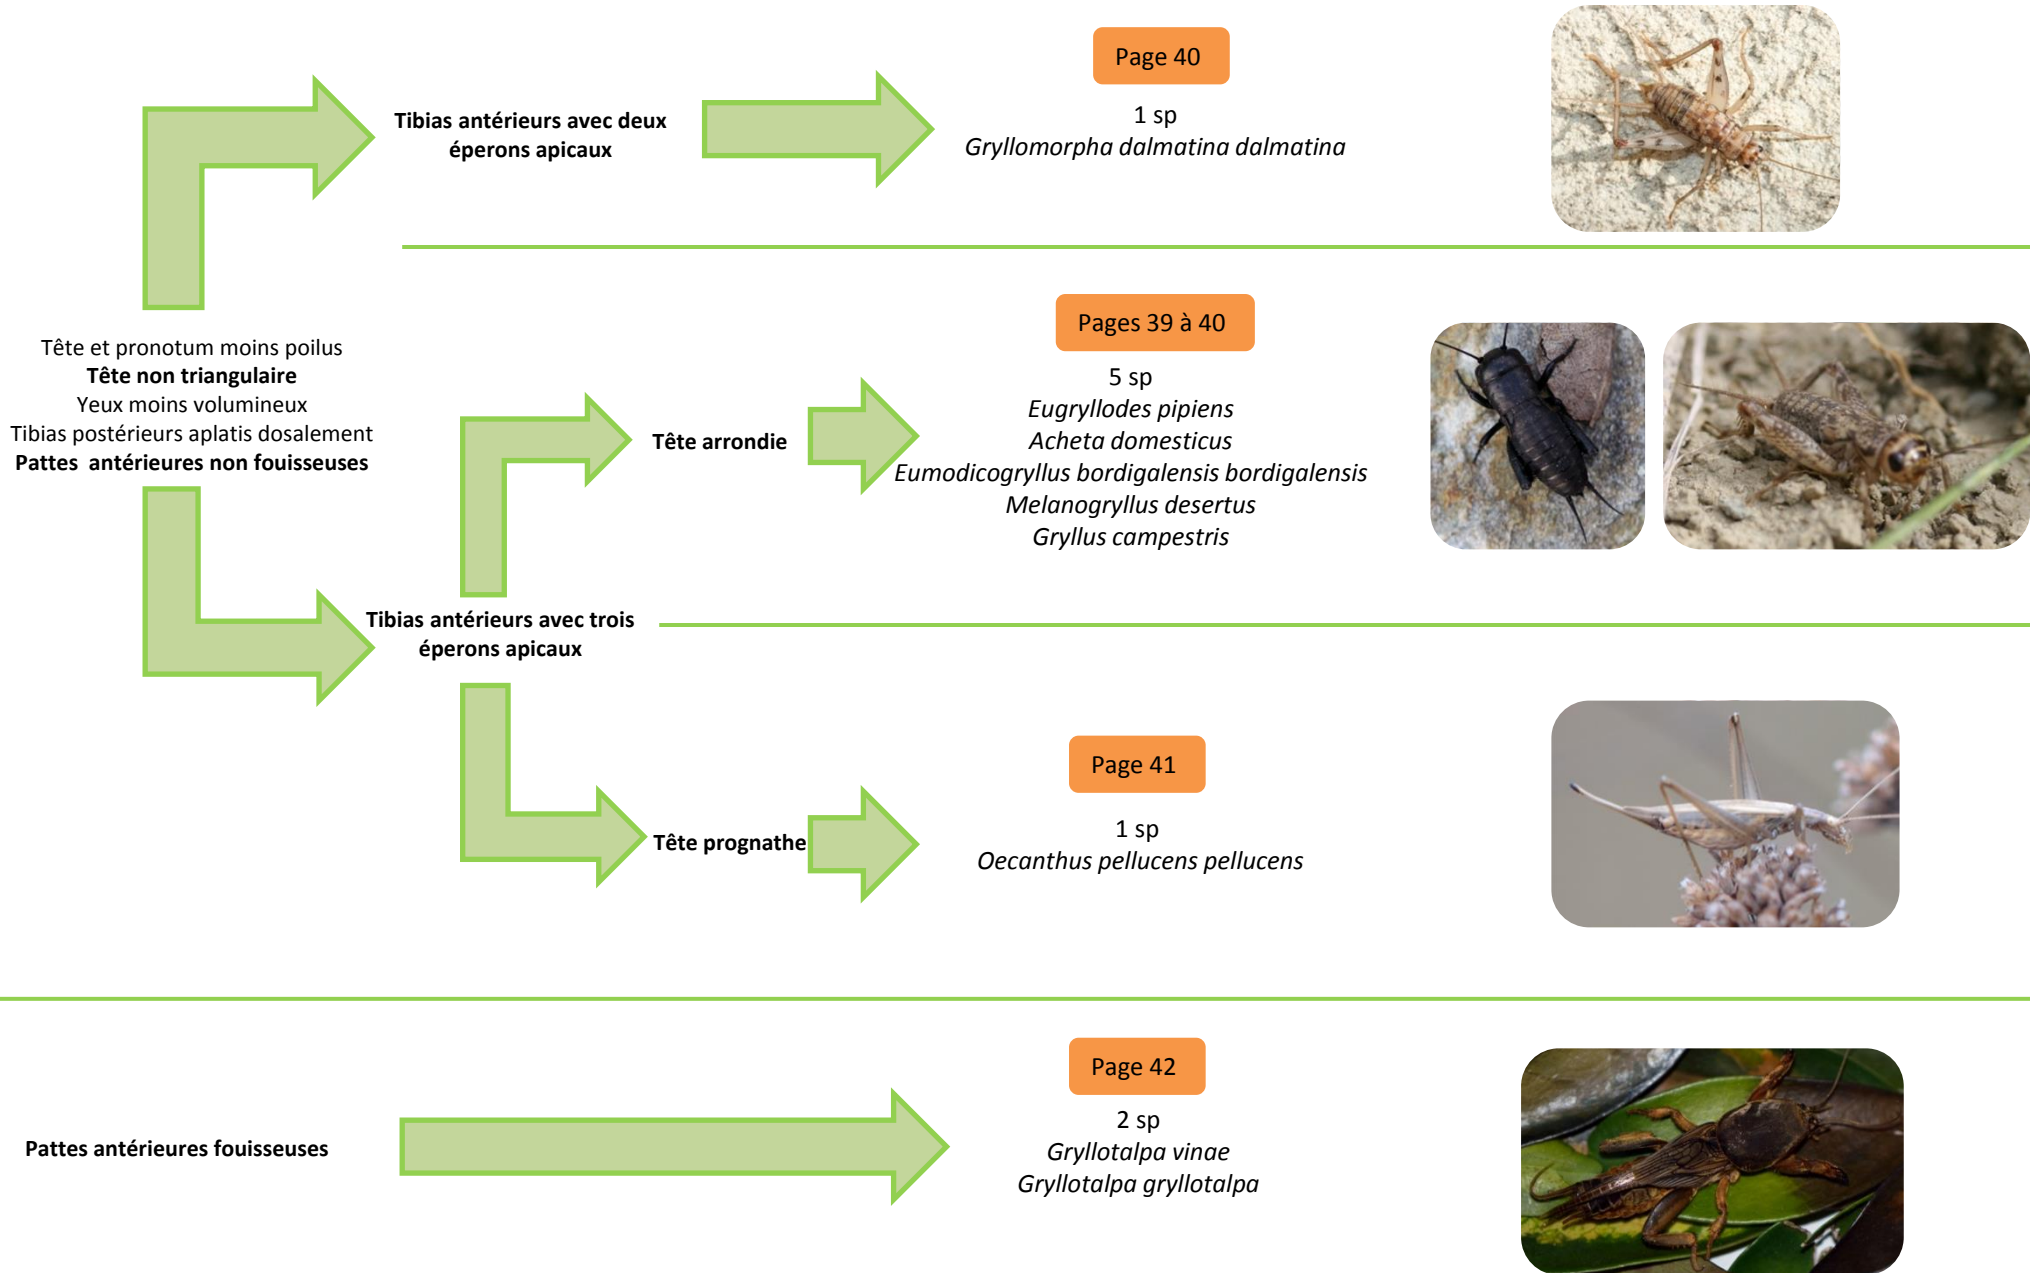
Tête et pronotum moins poilus
**Tête non triangulaire**
Yeux moins volumineux
Tibias postérieurs aplatis dosalement
**Pattes antérieures non fouisseuses**

**Tibias antérieurs avec deux éperons apicaux**

Page 40

1 sp
*Gryllomorpha dalmatina dalmatina*

**Tibias antérieurs avec trois éperons apicaux**

**Tête arrondie**

Pages 39 à 40

5 sp
*Eugryllodes pipiens*
*Acheta domesticus*
*Eumodicogryllus bordigalensis bordigalensis*
*Melanogryllus desertus*
*Gryllus campestris*

**Tête prognathe**

Page 41

1 sp
*Oecanthus pellucens pellucens*

**Pattes antérieures fouisseuses**

Page 42

2 sp
*Gryllotalpa vinae*
*Gryllotalpa gryllotalpa*